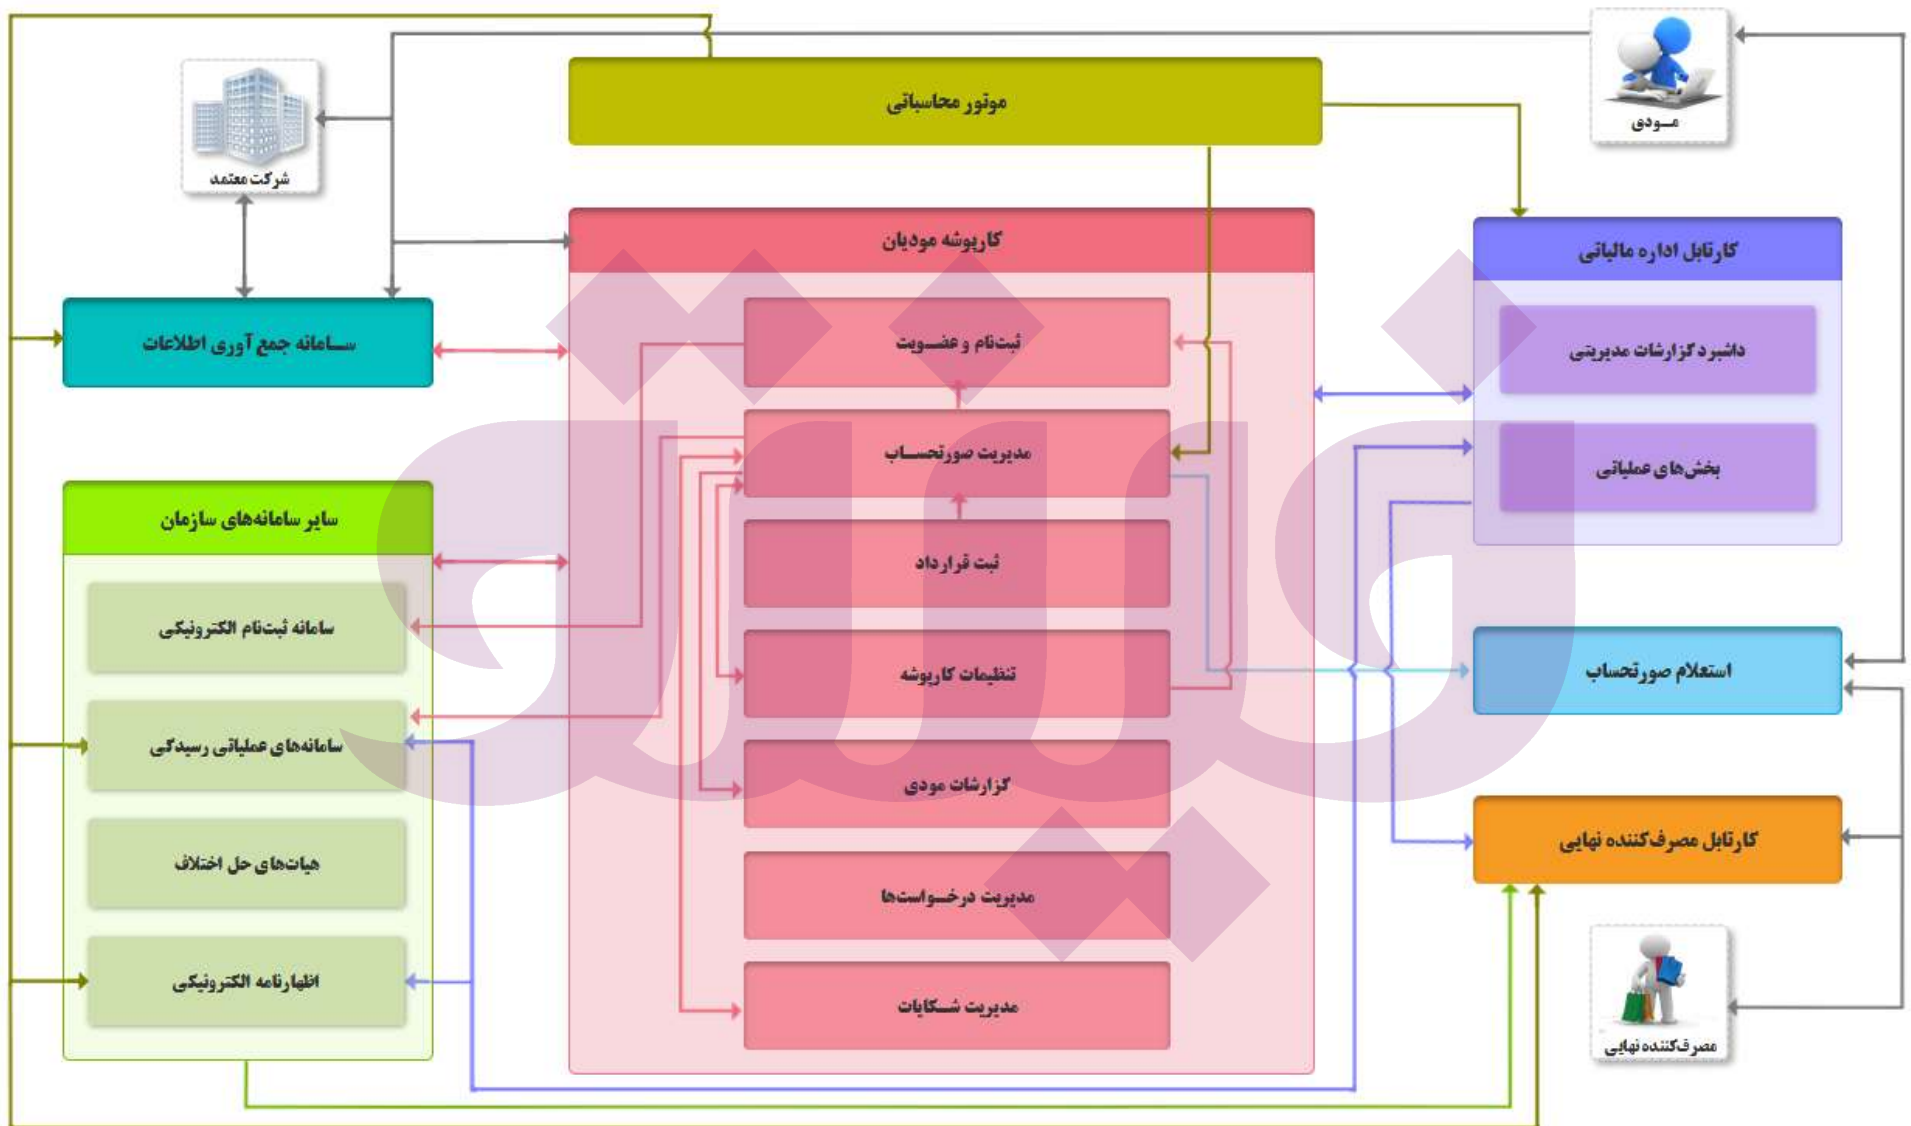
موتور محاسباتی

مـودی

شرکت معتمد

کارپوشه مودیان

کارتابل اداره مالیاتی

سـامانه جمع آوری اطلاعات

ثبت‌نام و عضـویت

داشبرد گزارشات مدیریتی

مدیریت صورتحسـاب

بخش‌های عملیاتی

سایر سامانه‌های سازمان

ثبت قرارداد

سامانه ثبت‌نام الکترونیکی

تنظیمات کارپوشه

استعلام صورتحساب

سامانه‌های عملیاتی رسیدگی

گزارشات مودی

کارتابل مصرف‌کننده نهایی

هیات‌های حل اختلاف

مدیریت درخـواست‌ها

اظهارنامه الکترونیکی

مدیریت شـکایات

مصرف‌کننده نهایی